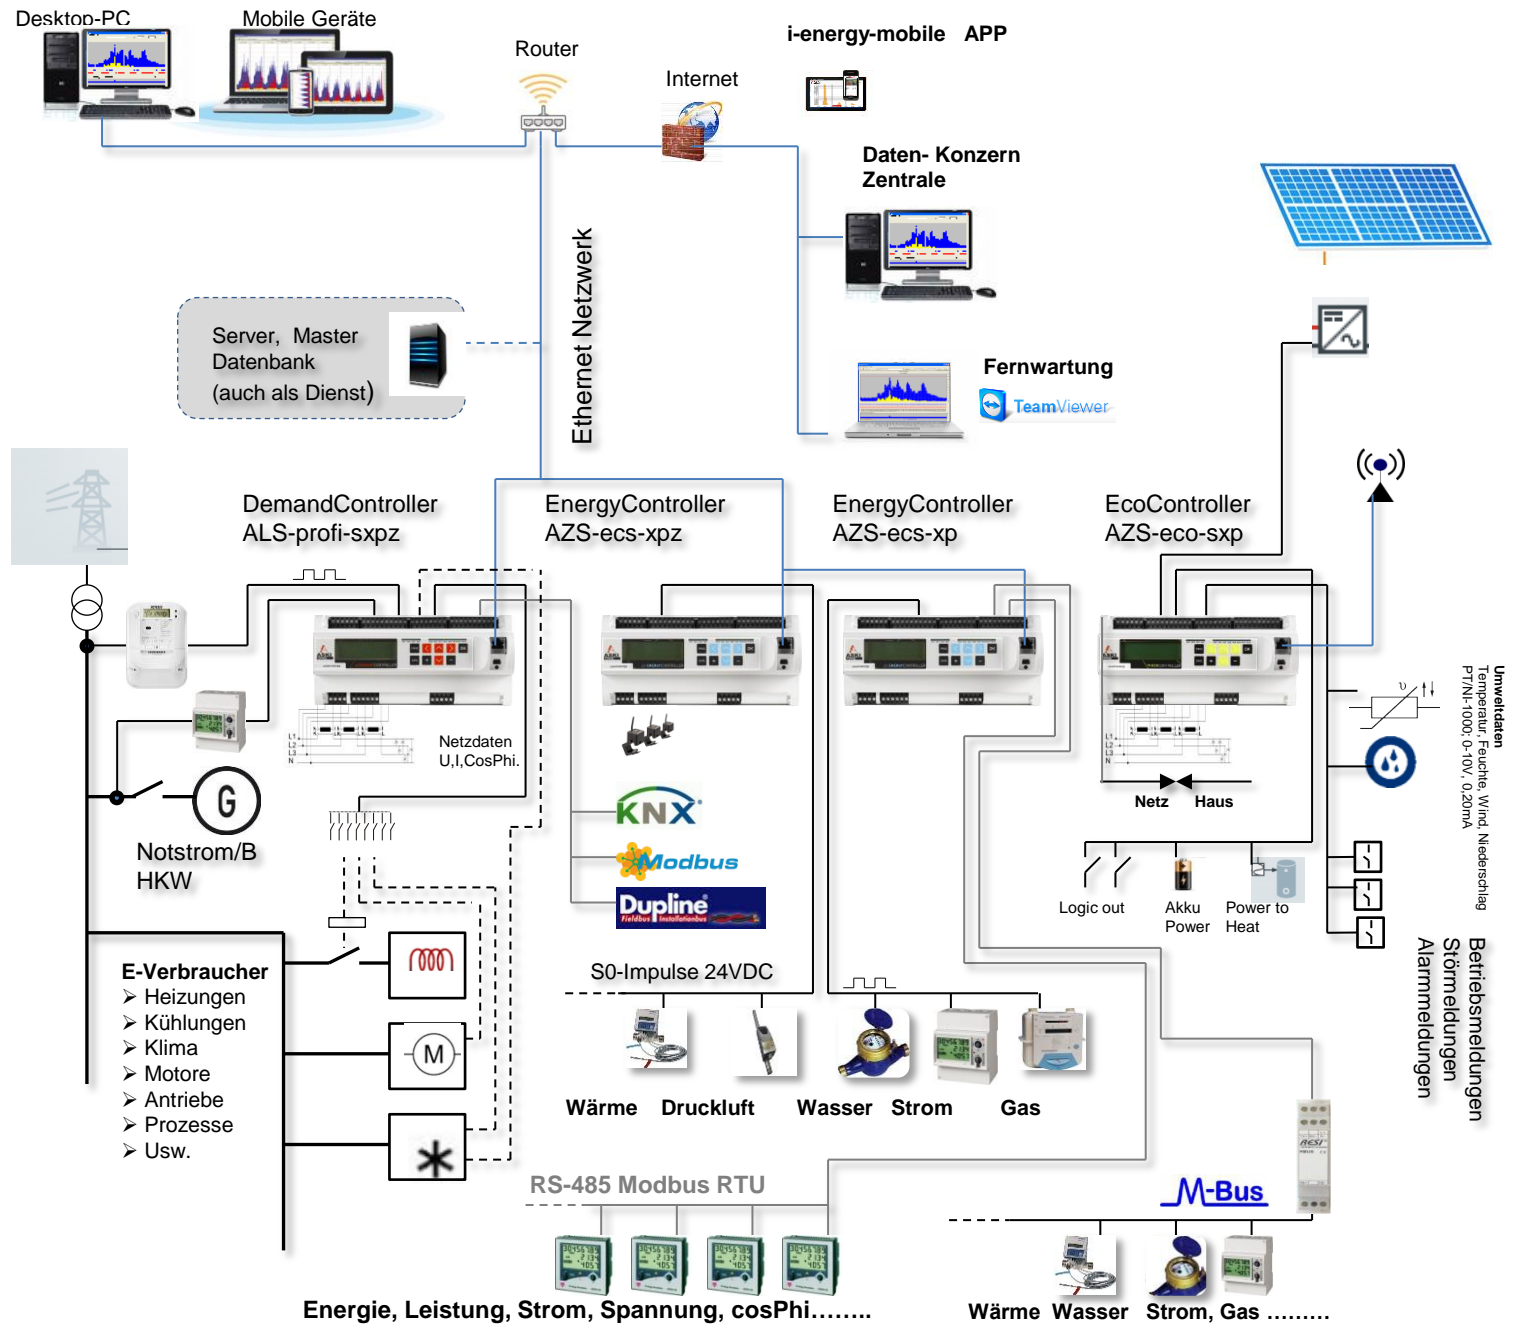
Desktop-PC

Mobile Geräte

Router

i-energy-mobile APP

Internet

Daten- Konzern Zentrale

Ethernet Netzwerk

Server, Master Datenbank (auch als Dienst)

Fernwartung

TeamViewer

DemandController ALS-profi-sxpz

EnergyController AZS-ecs-xpz

EnergyController AZS-ecs-xp

EcoController AZS-eco-sxp

Netzdaten U,I,CosPhi.

Notstrom/B HKW

KNX

Modbus

Dupline

Netz Haus

Logic out

Akku Power

Power to Heat

Umweltdaten
Temperatur, Feuchte, Wind, Niederschlag
PT/Ni-1000, 0-10V, 0,20mA

Betriebsmeldungen
Störmeldungen
Alarmmeldungen

E-Verbraucher
➢ Heizungen
➢ Kühlungen
➢ Klima
➢ Motore
➢ Antriebe
➢ Prozesse
➢ Usw.

S0-Impulse 24VDC

Wärme Druckluft Wasser Strom Gas

RS-485 Modbus RTU

M-Bus

Energie, Leistung, Strom, Spannung, cosPhi……..

Wärme Wasser Strom, Gas ……..